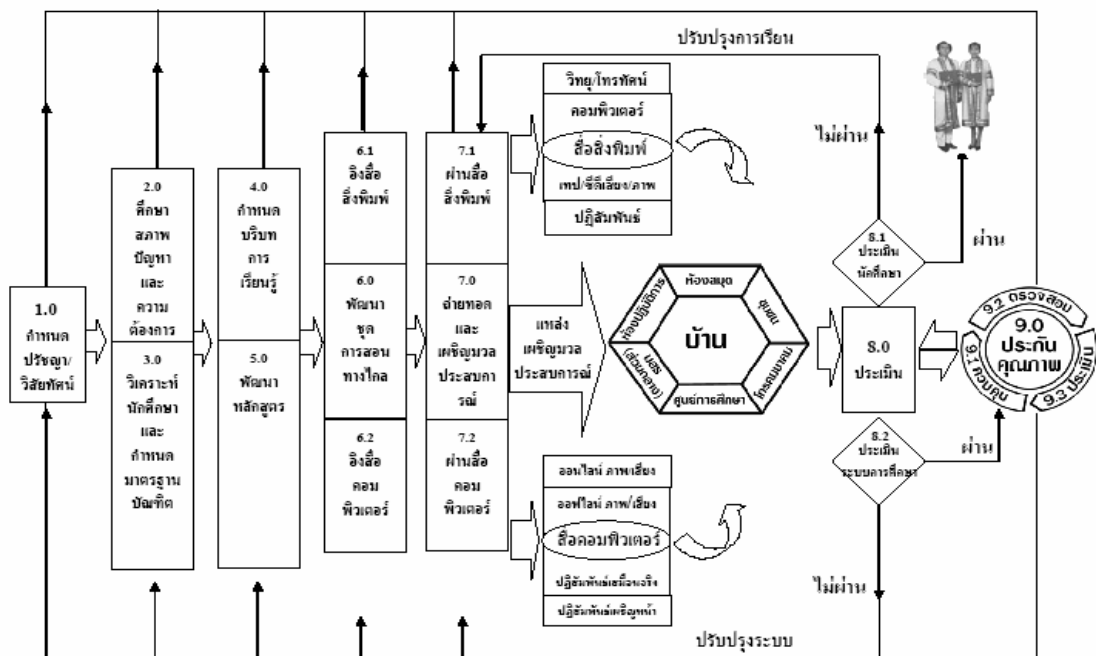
ปรับปรุงการเรียน

1.0
กำหนด
ปรัชญา/
วิสัยทัศน์

2.0
ศึกษา
สภาพ
ปัญหา
และ
ความ
ต้องการ

3.0
วิเคราะห์
นักศึกษา
และ
กำหนด
มาตรฐาน
บัณฑิต

4.0
กำหนด
บริบท
การ
เรียนรู้

5.0
พัฒนา
หลักสูตร

6.1
อิงสื่อ
สิ่งพิมพ์

6.0
พัฒนา
ชุด
การสอน
ทางไกล

6.2
อิงสื่อ
คอม
พิวเตอร์

7.1
ผ่านสื่อ
สิ่งพิมพ์

7.0
ถ่ายทอด
และ
เผชิญมวล
ประสบการ
ณ์

7.2
ผ่านสื่อ
คอม
พิวเตอร์

วิทยุ/โทรทัศน์
คอมพิวเตอร์
สื่อสิ่งพิมพ์
เทป/ซีดีเสียง/ภาพ
ปฏิสัมพันธ์

แหล่ง
เผชิญมวล
ประสบการณ์

ห้องสมุด
ชุมชน
โทรคมนาคม
ศูนย์การศึกษา
แปลง (สวนทดลอง)
ห้องปฏิบัติการ
บ้าน

ออนไลน์ ภาพ/เสียง
ออฟไลน์ ภาพ/เสียง
สื่อคอมพิวเตอร์
ปฏิสัมพันธ์เสมือนจริง
ปฏิสัมพันธ์เผชิญหน้า

ไม่ผ่าน

8.1
ประเมิน
นักศึกษา

ผ่าน

8.0
ประเมิน

8.2
ประเมิน
ระบบการศึกษา

ผ่าน

ไม่ผ่าน

9.2 ตรวจสอบ
9.0
ประกัน
คุณภาพ
9.1 ควบคุม
9.3 ประเมิน

ปรับปรุงระบบ